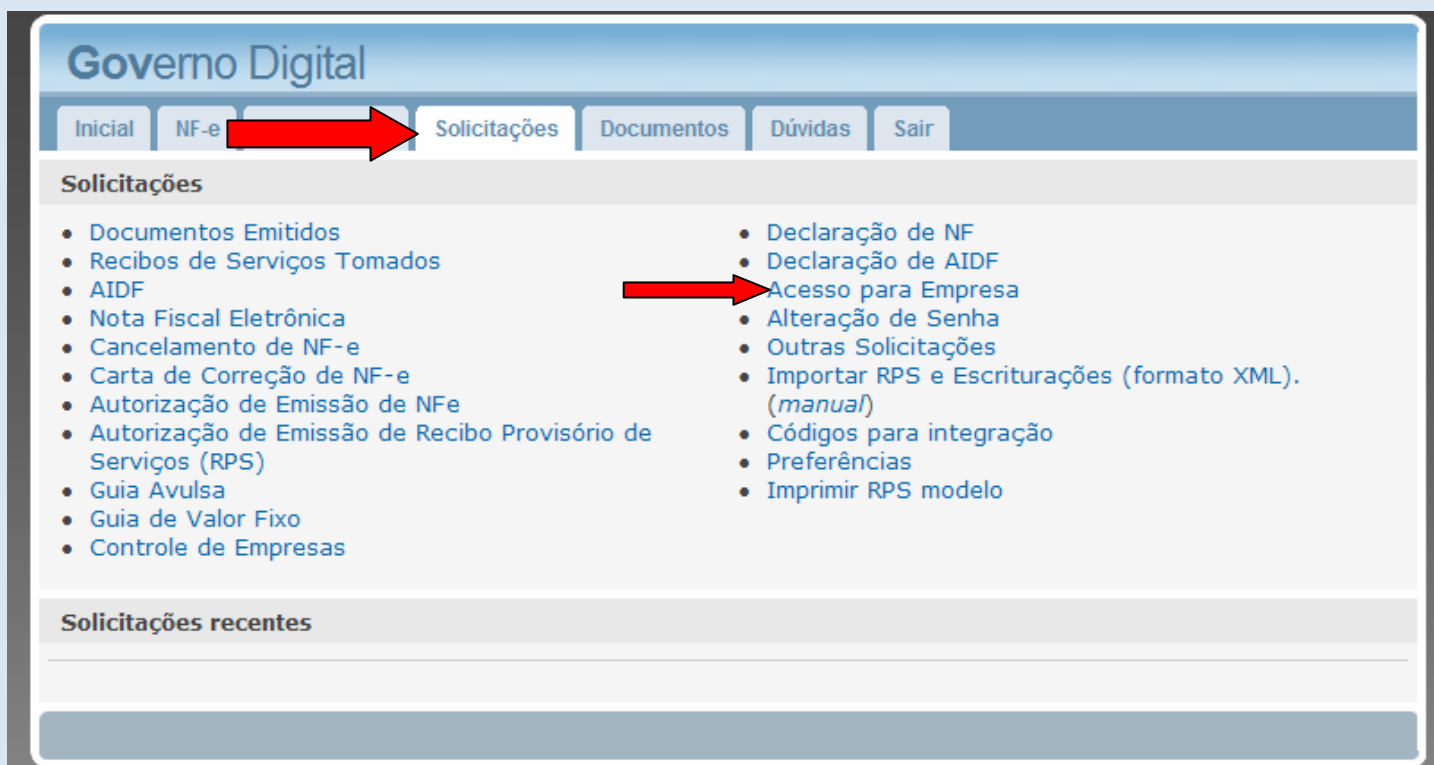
Governo Digital

Inicial NF-e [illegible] Solicitações Documentos Dúvidas Sair

Solicitações

- Documentos Emitidos
- Recibos de Serviços Tomados
- AIDF
- Nota Fiscal Eletrônica
- Cancelamento de NF-e
- Carta de Correção de NF-e
- Autorização de Emissão de NFe
- Autorização de Emissão de Recibo Provisório de Serviços (RPS)
- Guia Avulsa
- Guia de Valor Fixo
- Controle de Empresas

- Declaração de NF
- Declaração de AIDF
- Acesso para Empresa
- Alteração de Senha
- Outras Solicitações
- Importar RPS e Escriturações (formato XML). (manual)
- Códigos para integração
- Preferências
- Imprimir RPS modelo

Solicitações recentes